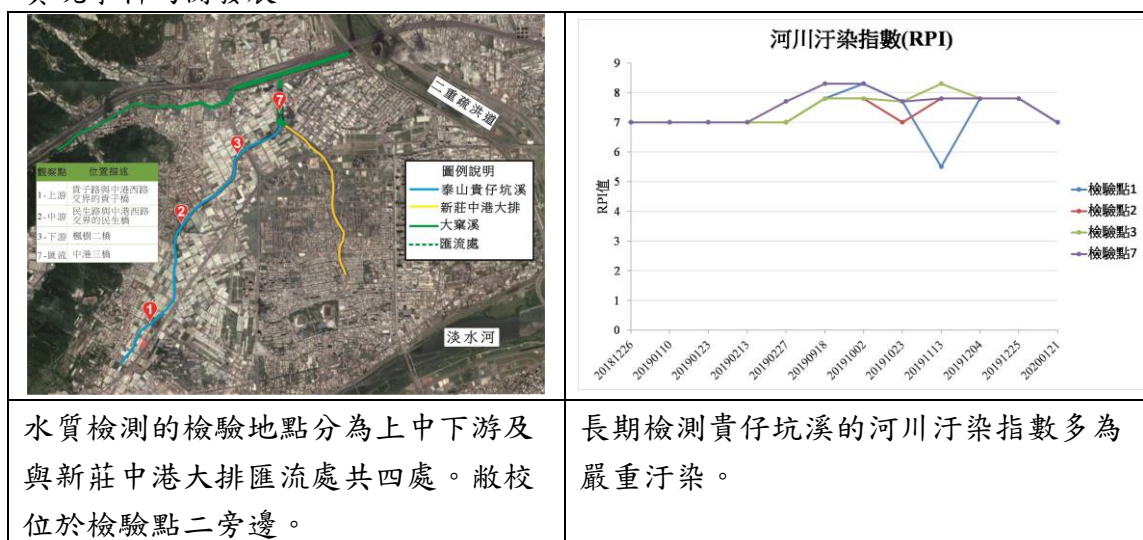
| 觀察點 | 位置描述 |
|---|---|
| 1-上游 | 貴子路與中港西路交界的貴子橋 |
| 2-中游 | 民生路與中港西路交界的民生橋 |
| 3-下游 | 楓樹二橋 |
| 7-匯流 | 中港三橋 |

二重疏洪道

圖例說明
泰山貴仔坑溪
新莊中港大排
大窠溪
匯流處

淡水河

河川汙染指數(RPI)

RPI值

9
8
7
6
5
4
3
2
1
0

20181226 20190110 20190123 20190213 20190227 20190918 20191002 20191023 20191113 20191204 20191225 20200121

檢驗點1
檢驗點2
檢驗點3
檢驗點7

| 水質檢測的檢驗地點分為上中下游及與新莊中港大排匯流處共四處。敝校位於檢驗點二旁邊。 | 長期檢測貴仔坑溪的河川汙染指數多為嚴重汙染。 |
|---|---|